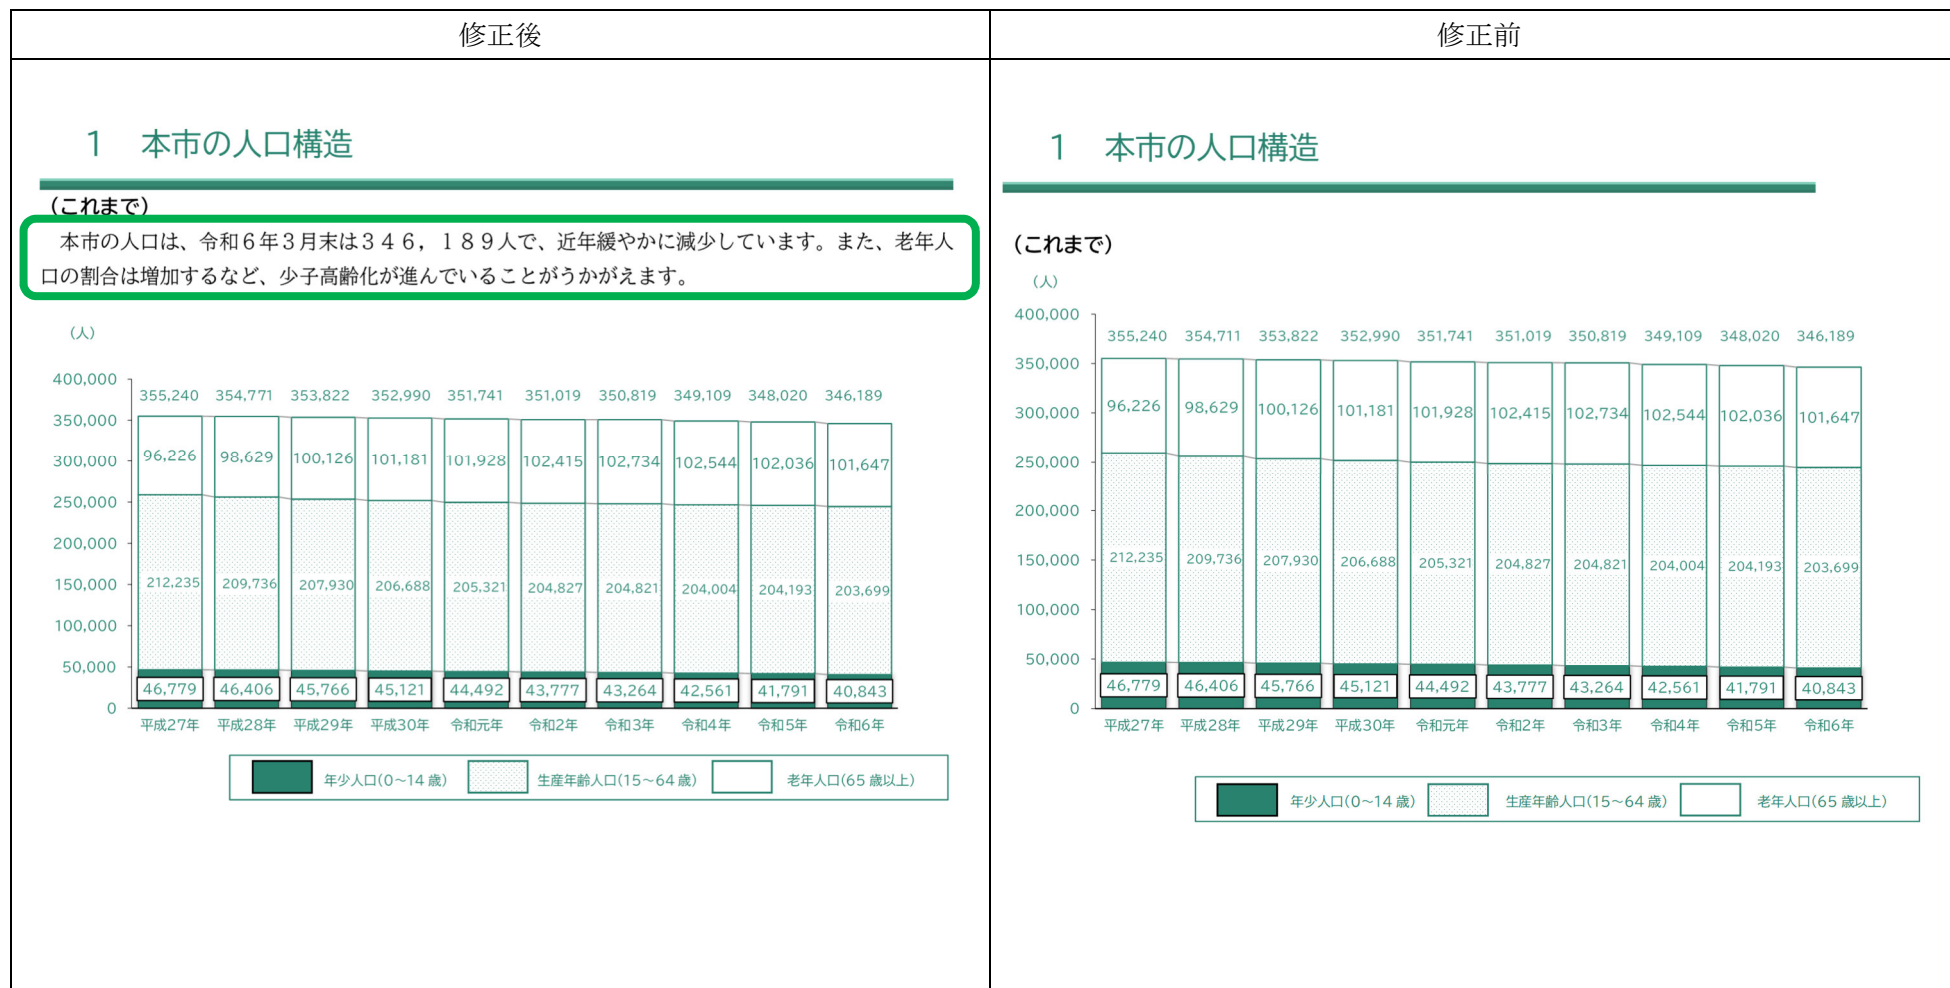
| 修正後 | 修正前 |
|---|---|

1　本市の人口構造

（これまで）

本市の人口は、令和６年３月末は３４６，１８９人で、近年緩やかに減少しています。また、老年人口の割合は増加するなど、少子高齢化が進んでいることがうかがえます。

（人）

400,000
350,000
300,000
250,000
200,000
150,000
100,000
50,000
0

| | 平成27年 | 平成28年 | 平成29年 | 平成30年 | 令和元年 | 令和2年 | 令和3年 | 令和4年 | 令和5年 | 令和6年 |
|---|---|---|---|---|---|---|---|---|---|---|
| 合計 | 355,240 | 354,771 | 353,822 | 352,990 | 351,741 | 351,019 | 350,819 | 349,109 | 348,020 | 346,189 |
| 老年人口 | 96,226 | 98,629 | 100,126 | 101,181 | 101,928 | 102,415 | 102,734 | 102,544 | 102,036 | 101,647 |
| 生産年齢人口 | 212,235 | 209,736 | 207,930 | 206,688 | 205,321 | 204,827 | 204,821 | 204,004 | 204,193 | 203,699 |
| 年少人口 | 46,779 | 46,406 | 45,766 | 45,121 | 44,492 | 43,777 | 43,264 | 42,561 | 41,791 | 40,843 |

年少人口(0～14 歳)　生産年齢人口(15～64 歳)　老年人口(65 歳以上)

1　本市の人口構造

（これまで）

（人）

400,000
350,000
300,000
250,000
200,000
150,000
100,000
50,000
0

| | 平成27年 | 平成28年 | 平成29年 | 平成30年 | 令和元年 | 令和2年 | 令和3年 | 令和4年 | 令和5年 | 令和6年 |
|---|---|---|---|---|---|---|---|---|---|---|
| 合計 | 355,240 | 354,711 | 353,822 | 352,990 | 351,741 | 351,019 | 350,819 | 349,109 | 348,020 | 346,189 |
| 老年人口 | 96,226 | 98,629 | 100,126 | 101,181 | 101,928 | 102,415 | 102,734 | 102,544 | 102,036 | 101,647 |
| 生産年齢人口 | 212,235 | 209,736 | 207,930 | 206,688 | 205,321 | 204,827 | 204,821 | 204,004 | 204,193 | 203,699 |
| 年少人口 | 46,779 | 46,406 | 45,766 | 45,121 | 44,492 | 43,777 | 43,264 | 42,561 | 41,791 | 40,843 |

年少人口(0～14 歳)　生産年齢人口(15～64 歳)　老年人口(65 歳以上)